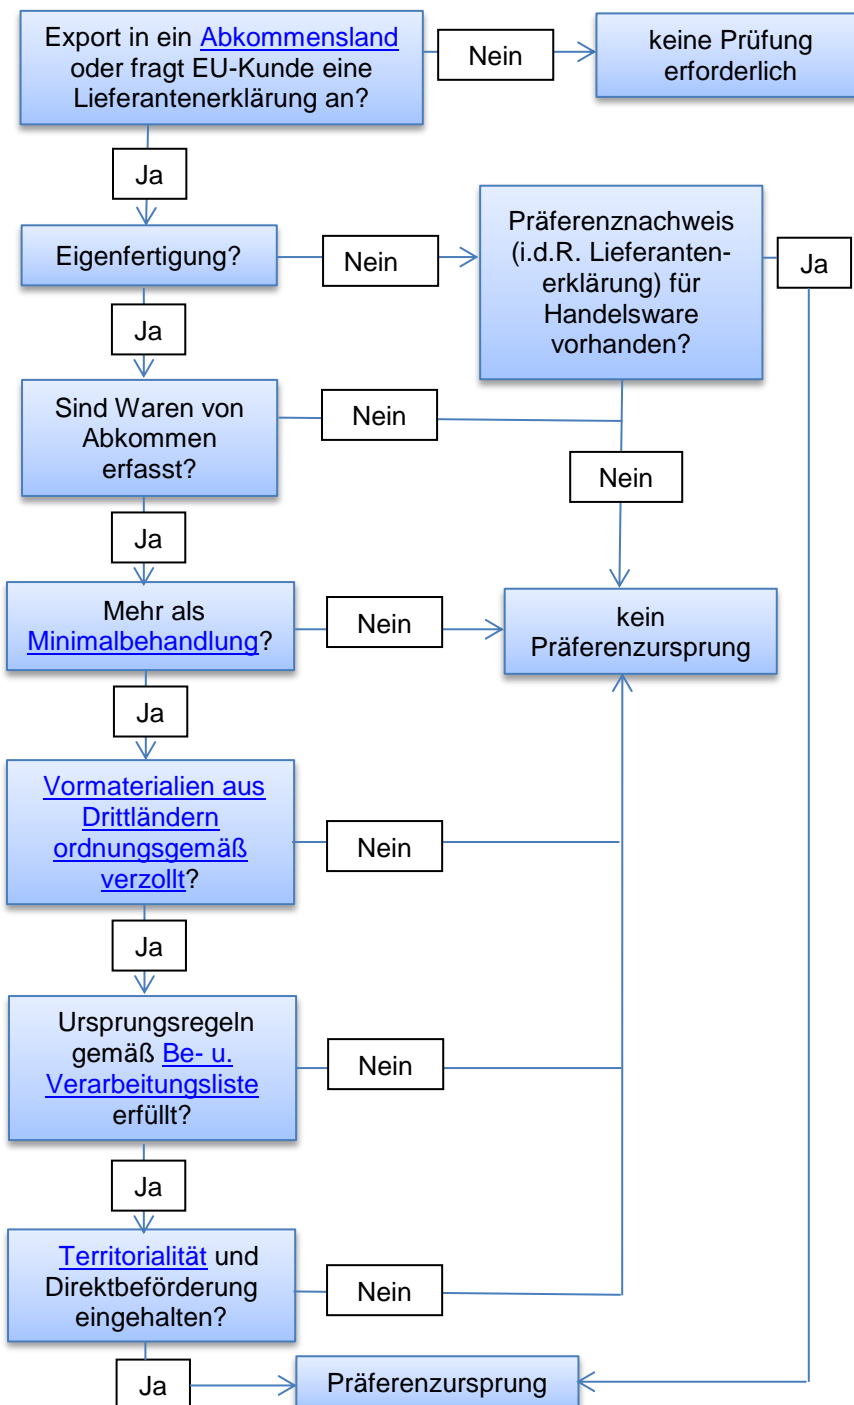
Export in ein Abkommensland oder fragt EU-Kunde eine Lieferantenerklärung an?

Nein

keine Prüfung erforderlich

Ja

Eigenfertigung?

Nein

Präferenznachweis (i.d.R. Lieferanten-erklärung) für Handelsware vorhanden?

Ja

Ja

Sind Waren von Abkommen erfasst?

Nein

Nein

Ja

Mehr als Minimalbehandlung?

Nein

kein Präferenzursprung

Ja

Vormaterialien aus Drittländern ordnungsgemäß verzollt?

Nein

Ja

Ursprungsregeln gemäß Be- u. Verarbeitungsliste erfüllt?

Nein

Ja

Territorialität und Direktbeförderung eingehalten?

Nein

Ja

Präferenzursprung